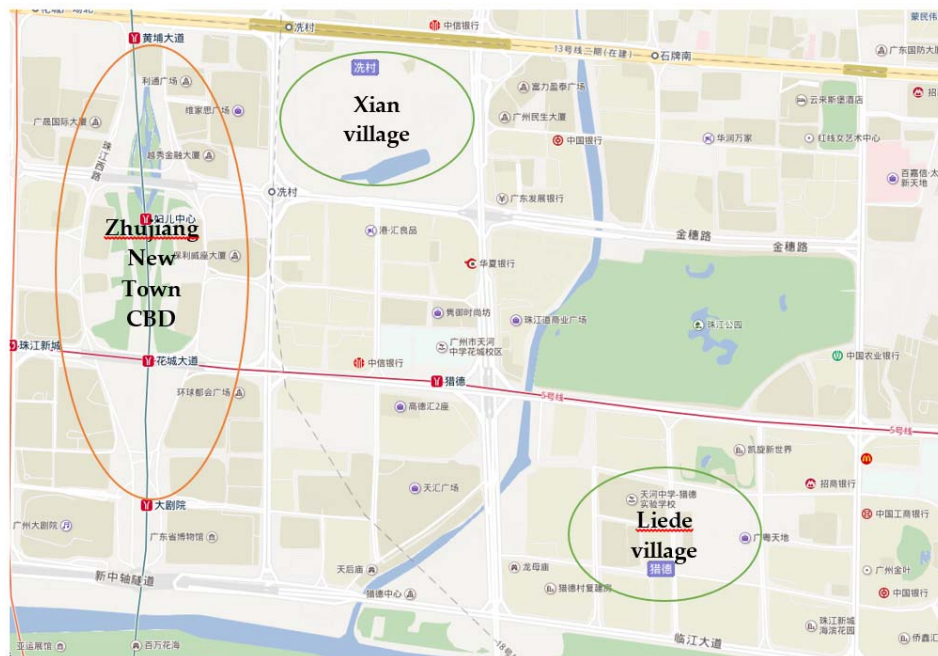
黄埔大道
冼村
中信银行
蒙民伟
13号线二期（在建）
石牌南
广东国防大
富力盈泰广场
利通广场
维家思广场
冼村
Xian village
广州民生大厦
广晟国际大厦
中国银行
云来斯堡酒店
华润万家
红线女艺术中心
越秀金融大厦
珠江西路
冼村
广东发展银行
百嘉伟·太新天地
妇儿中心
Zhujiang New Town CBD
保利威座大厦
港·汇良品
金穗路
金穗路
华夏银行
隽御时尚坊
珠江道商业广场
珠江公园
珠江新城
中信银行
广州市天河中学花城校区
中国农业银行
花城大道
猎德
5号线
5号线
环球都会广场
高德汇2座
凯旋新世界
天汇广场
招商银行
大剧院
天河中学-猎德实验学校
Liede village
中国工商银行
广州大剧院
广东省博物馆
广粤天地
猎德
新中轴隧道
天后庙
龙母庙
广州金叶
猎德中心
猎德村复建房
中国银行
亚运展馆
百万花海
临江大道
珠江新城海滨花园
侨鑫汇